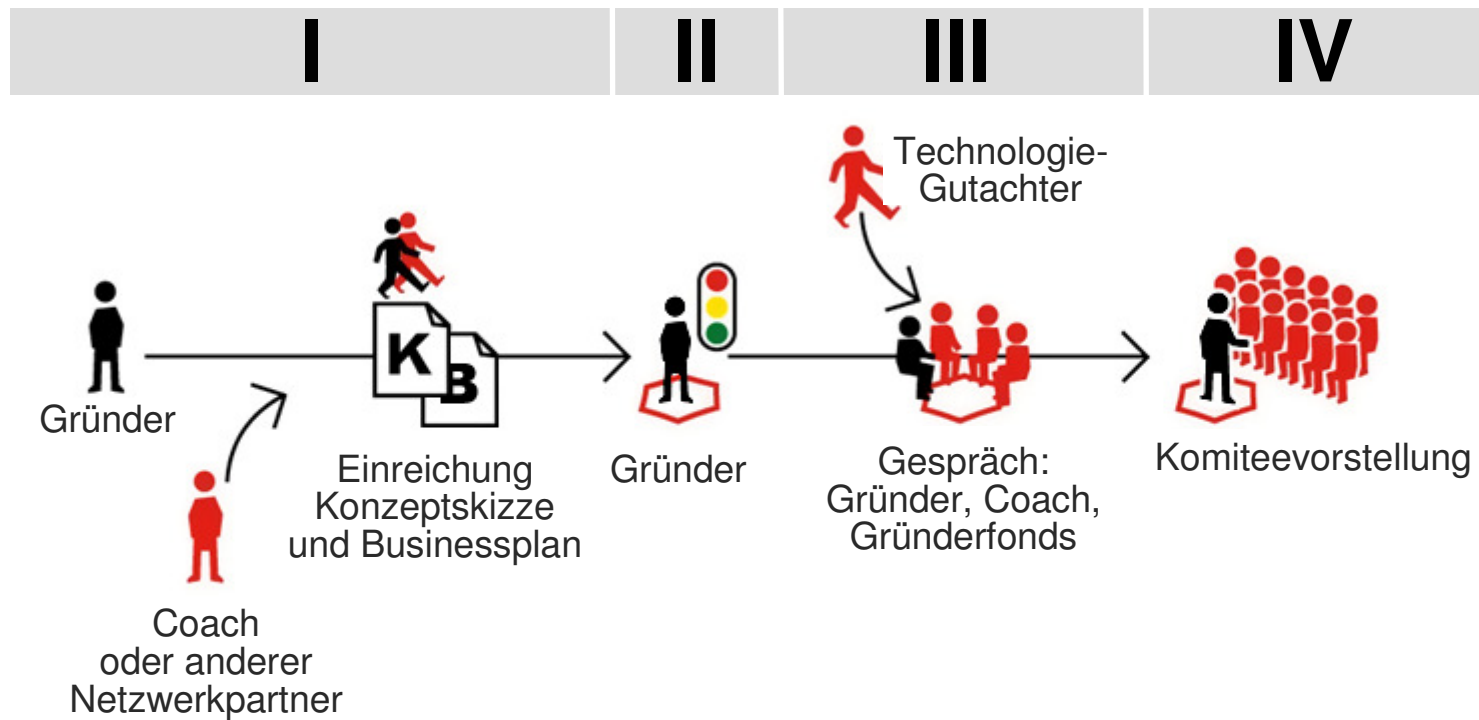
I | II | III | IV

Gründer

Coach oder anderer Netzwerkpartner

K B

Einreichung Konzeptskizze und Businessplan

Gründer

Technologie-Gutachter

Gespräch: Gründer, Coach, Gründerfonds

Komiteevorstellung